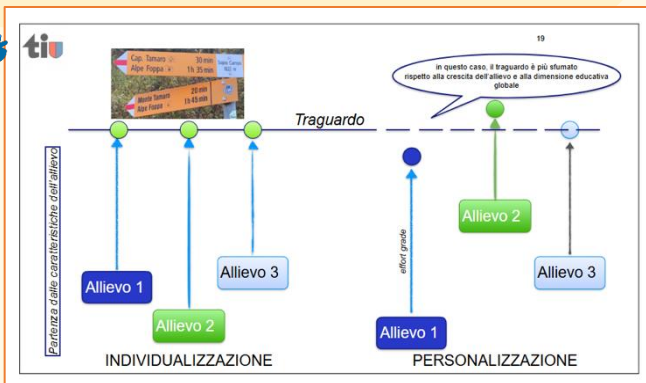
tiu

19

Cap. Tamaro 30 min
Alpe Foppa 1h 35 min

Monte Tamaro 20 min
Alpe Foppa 1h 45 min

in questo caso, il traguardo è più sfumato rispetto alla crescita dell'allievo e alla dimensione educativa globale

Traguardo

Partenza dalle caratteristiche dell'allievo

Allievo 1

Allievo 2

Allievo 3

effort grade

Allievo 1

Allievo 2

Allievo 3

INDIVIDUALIZZAZIONE

PERSONALIZZAZIONE